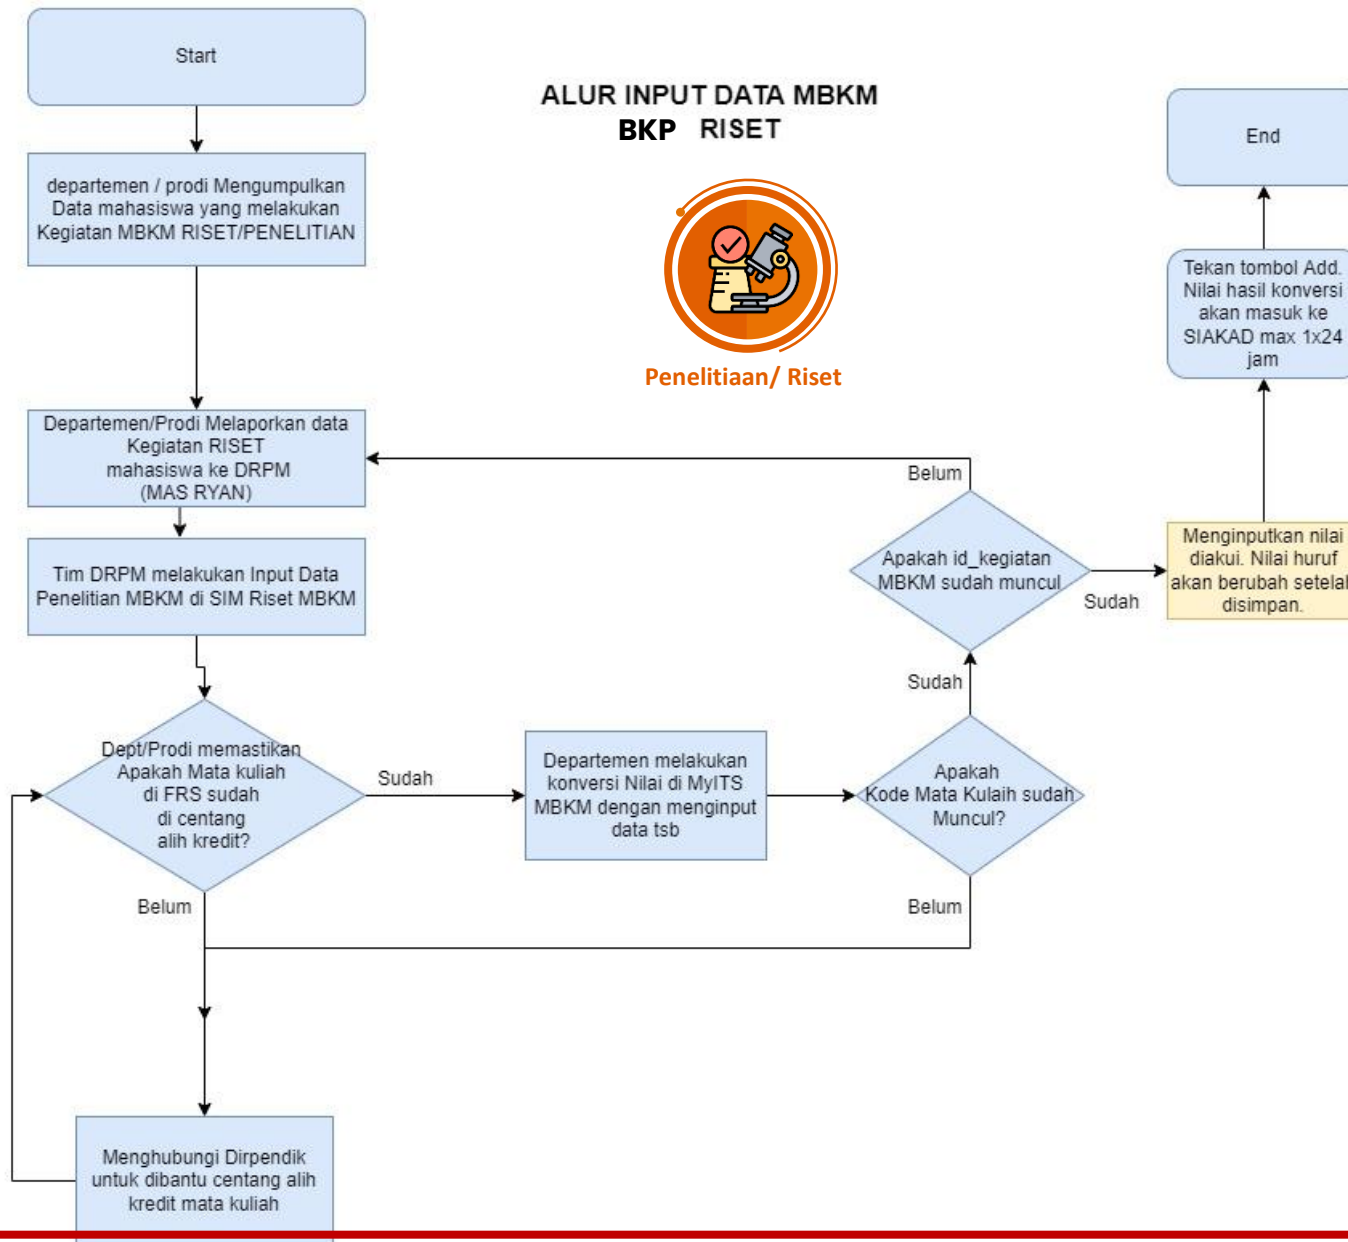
ALUR INPUT DATA MBKM
BKP RISET

Penelitiaan/ Riset

Start

departemen / prodi Mengumpulkan Data mahasiswa yang melakukan Kegiatan MBKM RISET/PENELITIAN

Departemen/Prodi Melaporkan data Kegiatan RISET mahasiswa ke DRPM (MAS RYAN)

Tim DRPM melakukan Input Data Penelitian MBKM di SIM Riset MBKM

Dept/Prodi memastikan Apakah Mata kuliah di FRS sudah di centang alih kredit?

Sudah

Departemen melakukan konversi Nilai di MyITS MBKM dengan menginput data tsb

Apakah Kode Mata Kulaih sudah Muncul?

Sudah

Apakah id_kegiatan MBKM sudah muncul

Belum

Sudah

Menginputkan nilai diakui. Nilai huruf akan berubah setelah disimpan.

Tekan tombol Add. Nilai hasil konversi akan masuk ke SIAKAD max 1x24 jam

End

Belum

Belum

Menghubungi Dirpendik untuk dibantu centang alih kredit mata kuliah